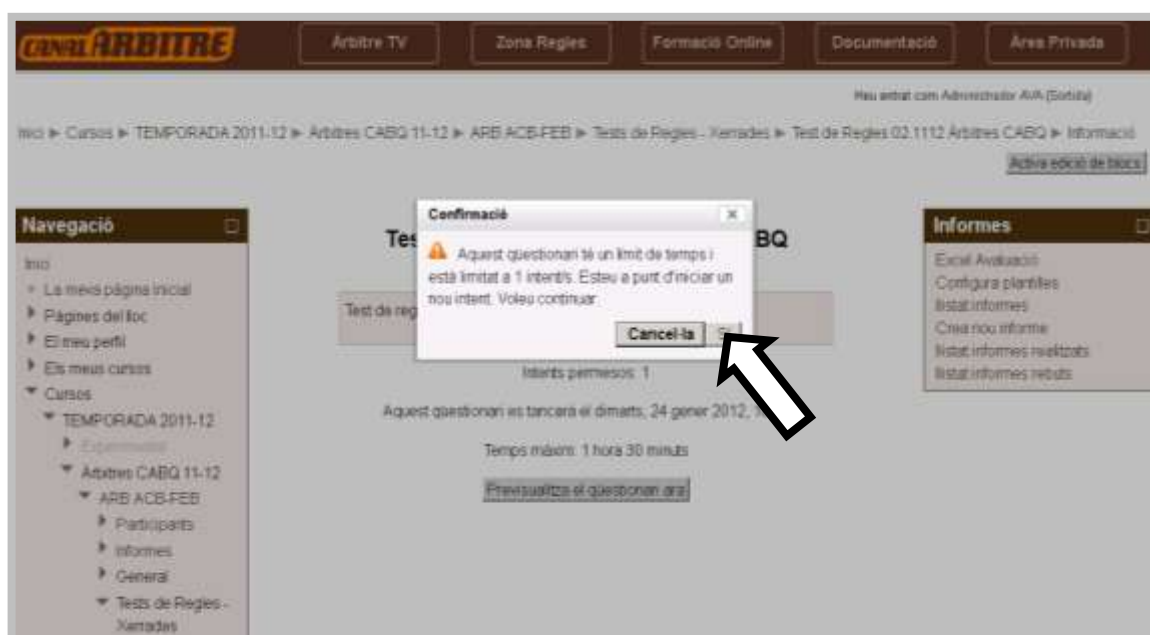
CANAL ARBITRE

Àrbitre TV | Zona Regles | Formació Online | Documentació | Àrea Privada

Heu entrat com Administrador AVA (Sortida)

Inici ► Cursos ► TEMPORADA 2011-12 ► Àrbitres CABQ 11-12 ► ARB ACB-FEB ► Tests de Regles - Xerrades ► Test de Regles 02.1112 Àrbitres CABQ ► Informació

Activa edició de blocs

Navegació
Inici
La meva pàgina inicial
Pàgines del lloc
El meu perfil
Els meus cursos
Cursos
TEMPORADA 2011-12
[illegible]
Àrbitres CABQ 11-12
ARB ACB-FEB
Participants
Informes
General
Tests de Regles - Xerrades

Tes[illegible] BQ

Test de reg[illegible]

Confirmació
Aquest qüestionari té un límit de temps i està limitat a 1 intent/s. Esteu a punt d'iniciar un nou intent. Voleu continuar
Cancel·la | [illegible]

Intents permesos: 1

Aquest qüestionari es tancarà el dimarts, 24 gener 2012, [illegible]

Temps màxim: 1 hora 30 minuts

Previsualitza el qüestionari ara

Informes
Excel Avaluació
Configura plantilles
llistat informes
Crea nou informe
llistat informes realitzats
llistat informes rebuts